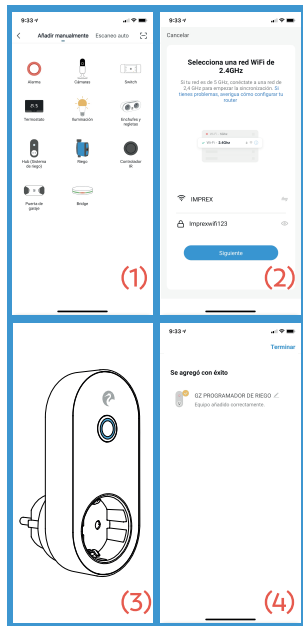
9:33

Añadir manualmente    Escaneo auto

Alarma
Cámaras
Switch
Termostato
Iluminación
Enchufes y regletas
Hub (Sistema de riego)
Riego
Controlador IR
Puerta de garaje
Bridge

(1)

9:33

Cancelar

Selecciona una red WiFi de 2.4GHz

Si tu red es de 5 GHz, conéctate a una red de 2,4 GHz para empezar la sincronización. Si tienes problemas, averigua cómo configurar tu router

WiFi - 2.4Ghz

IMPREX

Imprexwifi123

Siguiente

(2)

(3)

9:33

Terminar

Se agregó con éxito

GZ PROGRAMADOR DE RIEGO
Equipo añadido correctamente

(4)